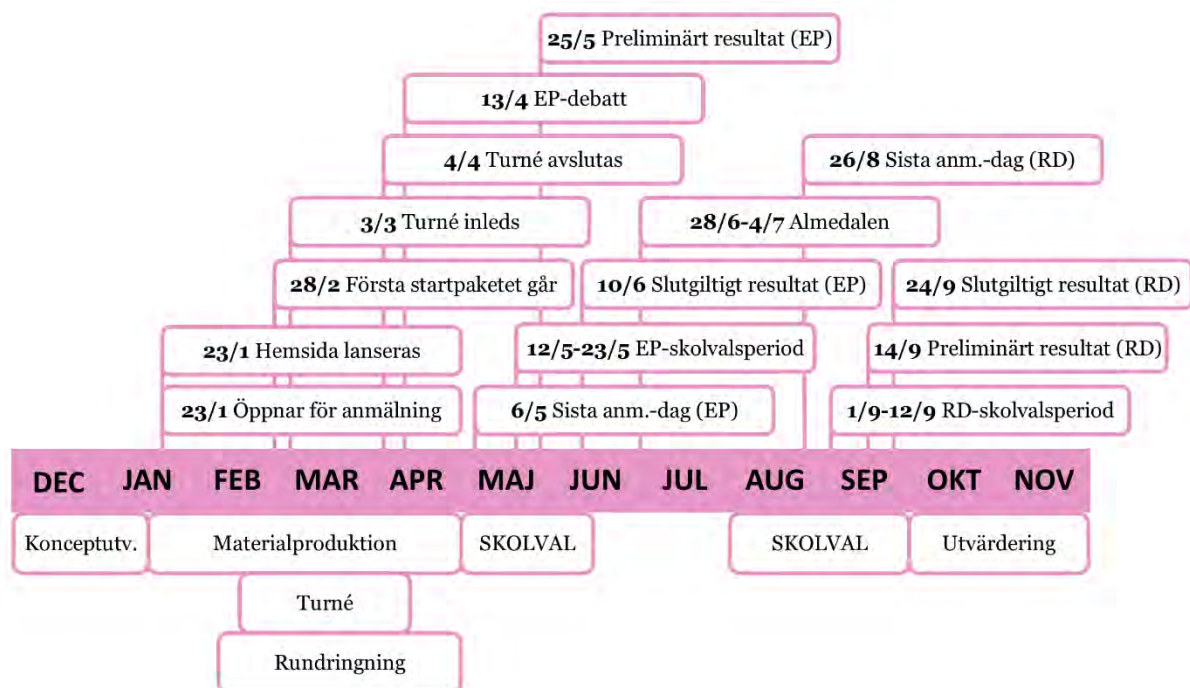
**25/5** Preliminärt resultat (EP)

**13/4** EP-debatt

**4/4** Turné avslutas

**26/8** Sista anm.-dag (RD)

**3/3** Turné inleds

**28/6-4/7** Almedalen

**28/2** Första startpaketet går

**10/6** Slutgiltigt resultat (EP)

**24/9** Slutgiltigt resultat (RD)

**23/1** Hemsida lanseras

**12/5-23/5** EP-skolvalsperiod

**14/9** Preliminärt resultat (RD)

**23/1** Öppnar för anmälning

**6/5** Sista anm.-dag (EP)

**1/9-12/9** RD-skolvalsperiod

DEC JAN FEB MAR APR MAJ JUN JUL AUG SEP OKT NOV

Konceptutv.

Materialproduktion

SKOLVAL

SKOLVAL

Utvärdering

Turné

Rundringning